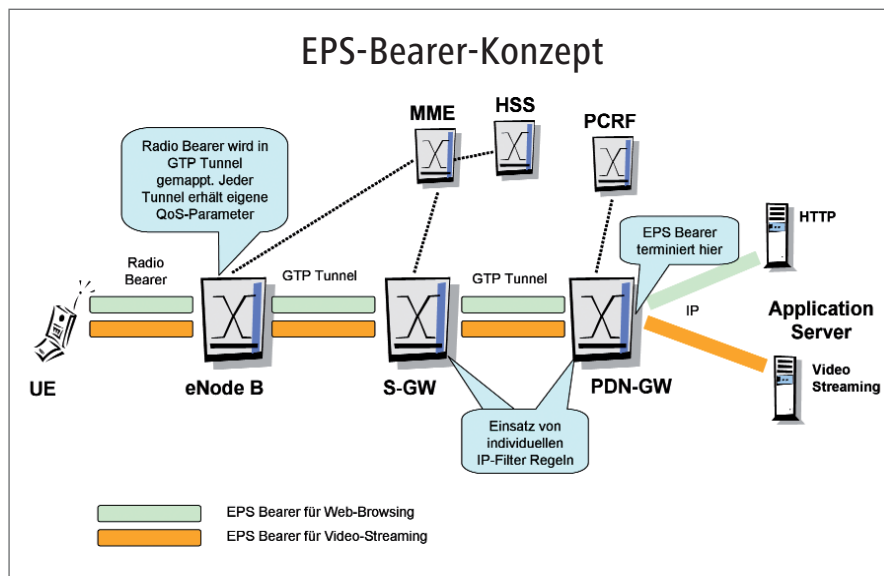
EPS-Bearer-Konzept

Radio Bearer wird in GTP Tunnel gemappt. Jeder Tunnel erhält eigene QoS-Parameter

MME

HSS

PCRF

EPS Bearer terminiert hier

HTTP

Radio Bearer

GTP Tunnel

GTP Tunnel

IP

Application Server

Video Streaming

UE

eNode B

S-GW

PDN-GW

Einsatz von individuellen IP-Filter Regeln

EPS Bearer für Web-Browsing

EPS Bearer für Video-Streaming